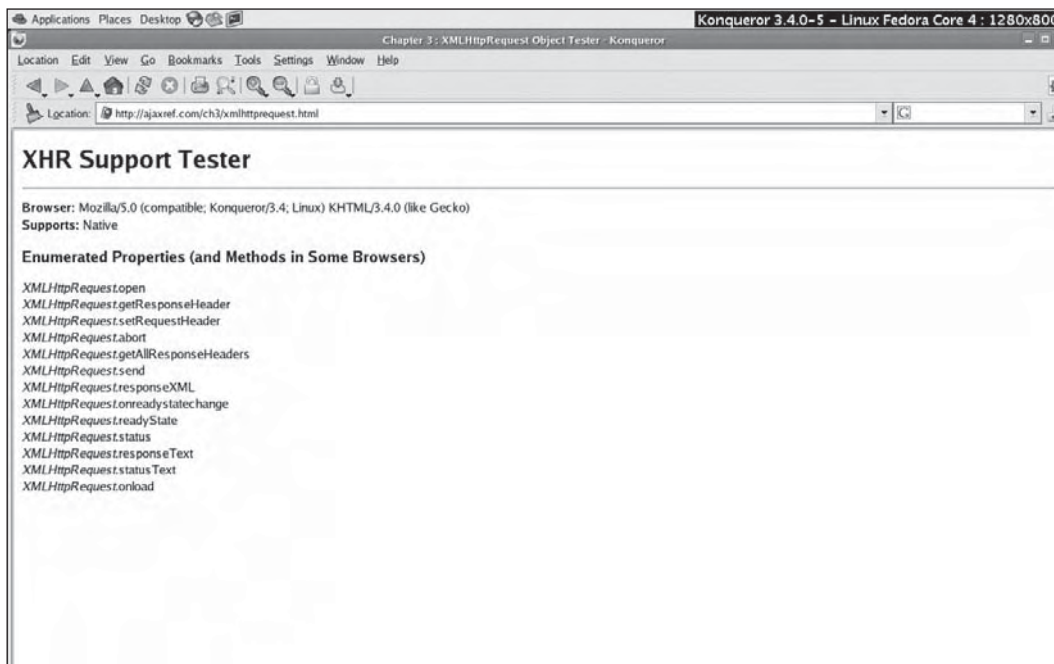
Applications Places Desktop

Konqueror 3.4.0-5 - Linux Fedora Core 4 : 1280x800

Chapter 3 : XMLHttpRequest Object Tester - Konqueror

Location Edit View Go Bookmarks Tools Settings Window Help

Location: http://ajaxref.com/ch3/xmlhttprequest.html

XHR Support Tester

**Browser:** Mozilla/5.0 (compatible; Konqueror/3.4; Linux) KHTML/3.4.0 (like Gecko)
**Supports:** Native

Enumerated Properties (and Methods in Some Browsers)

*XMLHttpRequest*.open
*XMLHttpRequest*.getResponseHeader
*XMLHttpRequest*.setRequestHeader
*XMLHttpRequest*.abort
*XMLHttpRequest*.getAllResponseHeaders
*XMLHttpRequest*.send
*XMLHttpRequest*.responseXML
*XMLHttpRequest*.onreadystatechange
*XMLHttpRequest*.readyState
*XMLHttpRequest*.status
*XMLHttpRequest*.responseText
*XMLHttpRequest*.statusText
*XMLHttpRequest*.onload